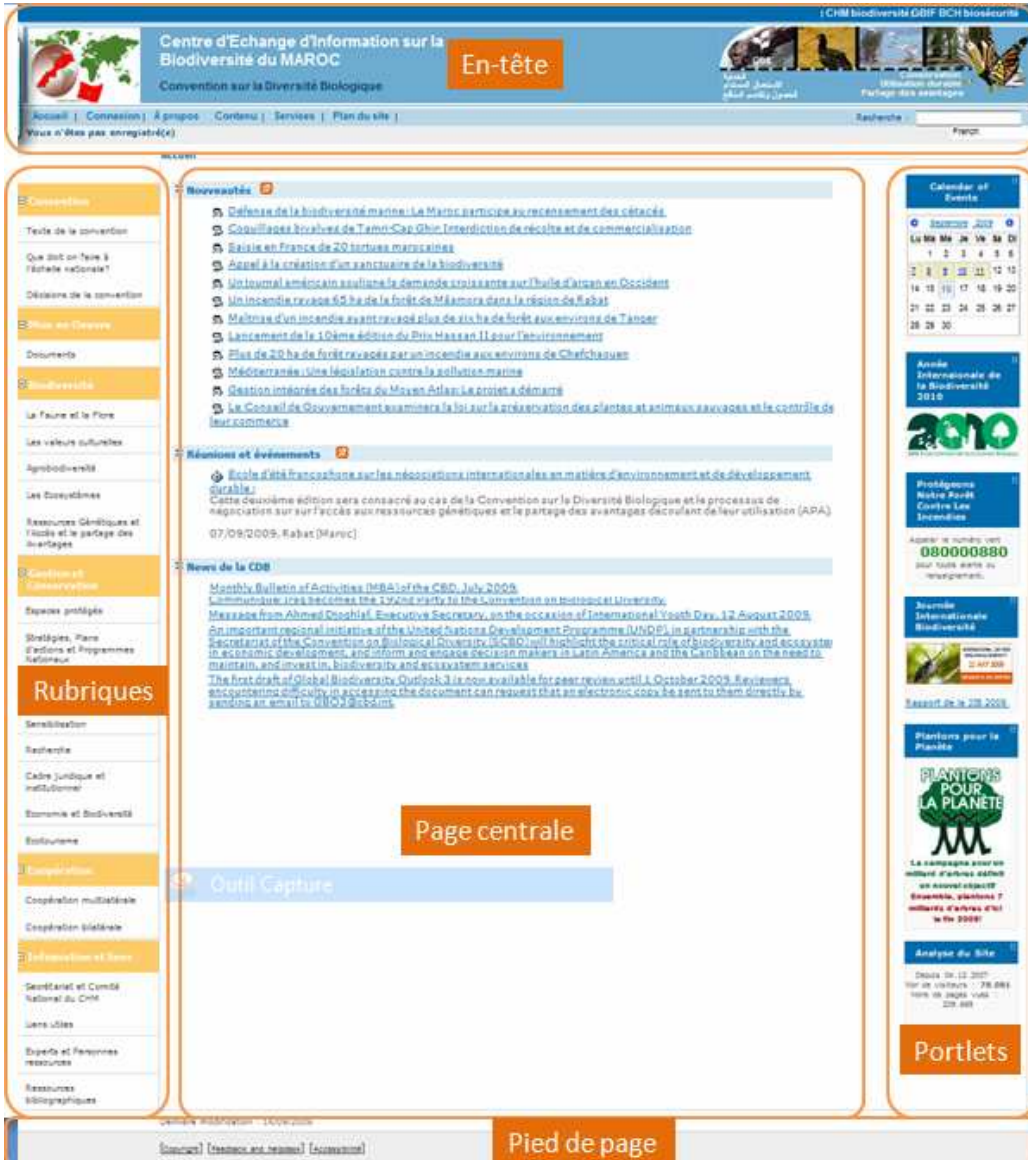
| CHM biodiversité GBIF BCH biosécurité

Centre d'Echange d'Information sur la Biodiversité du MAROC

Convention sur la Diversité Biologique

En-tête

Conservation
Utilisation durable
Partage des avantages

Accueil | Connexion | A propos | Contenu | Services | Plan du site |

Recherche :

Vous n'êtes pas enregistré(e)

Franç

Accueil

Convention

Texte de la convention

Que doit on faire à l'échelle nationale?

Décisions de la convention

Mise en Oeuvre

Documents

Biodiversité

La Faune et la Flore

Les valeurs culturelles

Agrobiodiversité

Les Ecosystèmes

Ressources Génétiques et l'Accès et le partage des Avantages

Gestion et Conservation

Espaces protégés

Stratégies, Plans d'actions et Programmes Nationaux

Rubriques

Sensibilisation

Recherche

Cadre juridique et institutionnel

Economie et Biodiversité

Ecotourisme

Coopération

Coopération multilatérale

Coopération bilatérale

Information et liens

Secrétariat et Comité National du CHM

Liens utiles

Experts et Personnes ressources

Ressources bibliographiques

Nouveautés

Défense de la biodiversité marine : Le Maroc participe au recensement des cétacés

Coquillages bivalves de Tamri-Cap Ghir Interdiction de récolte et de commercialisation

Saisie en France de 20 tortues marocaines

Appel à la création d'un sanctuaire de la biodiversité

Un journal américain souligne la demande croissante sur l'huile d'argan en Occident

Un incendie ravage 65 ha de la forêt de Mâamora dans la région de Rabat

Maîtrise d'un incendie ayant ravagé plus de six ha de forêt aux environs de Tanger

Lancement de la 10ème édition du Prix Hassan II pour l'environnement

Plus de 20 ha de forêt ravagés par un incendie aux environs de Chefchaouen

Méditerranée : Une législation contre la pollution marine

Gestion intégrée des forêts du Moyen Atlas: Le projet a démarré

Le Conseil de Gouvernement examinera la loi sur la préservation des plantes et animaux sauvages et le contrôle de leur commerce

Réunions et événements

Ecole d'été francophone sur les négociations internationales en matière d'environnement et de développement durable :

Cette deuxième édition sera consacré au cas de la Convention sur la Diversité Biologique et le processus de négociation sur sur l'accès aux ressources génétiques et le partage des avantages découlant de leur utilisation (APA).

07/09/2009, Rabat (Maroc)

News de la CDB

Monthly Bulletin of Activities (MBA) of the CBD, July 2009.

Communiqué: Iraq becomes the 192nd Party to the Convention on Biological Diversity.

Message from Ahmed Djoghlaf, Executive Secretary, on the occasion of International Youth Day, 12 August 2009.

An important regional initiative of the United Nations Development Programme (UNDP), in partnership with the Secretariat of the Convention on Biological Diversity (SCBD) will highlight the critical role of biodiversity and ecosystem in economic development, and inform and engage decision makers in Latin America and the Caribbean on the need to maintain, and invest in, biodiversity and ecosystem services

The first draft of Global Biodiversity Outlook 3 is now available for peer review until 1 October 2009. Reviewers encountering difficulty in accessing the document can request that an electronic copy be sent to them directly by sending an email to GBO3@cbd.int.

Page centrale

Outil Capture

Calendar of Events

Septembre 2009

| Lu | Ma | Me | Je | Ve | Sa | Di |
|---|---|---|---|---|---|---|
| | 1 | 2 | 3 | 4 | 5 | 6 |
| 7 | 8 | 9 | 10 | 11 | 12 | 13 |
| 14 | 15 | 16 | 17 | 18 | 19 | 20 |
| 21 | 22 | 23 | 24 | 25 | 26 | 27 |
| 28 | 29 | 30 | | | | |

Année Internationale de la Biodiversité 2010

Protégeons Notre Forêt Contre Les Incendies

Appeler le numéro vert
080000880
pour toute alerte ou renseignement.

Journée Internationale Biodiversité

Rapport de la JIB 2009

Plantons pour la Planète

PLANTONS POUR LA PLANÈTE

La campagne pour un milliard d'arbres défient un nouvel objectif Ensemble, plantons 7 milliards d'arbres d'ici la fin 2009!

Analyse du Site

Depuis 04.12.2007
Nbr de visiteurs : 78.883
Nbre de pages vues : 229.885

Portlets

Dernière modification : 15/09/2009

[Copyright] [Feedback and helpdesk] [Accessibilité]

Pied de page